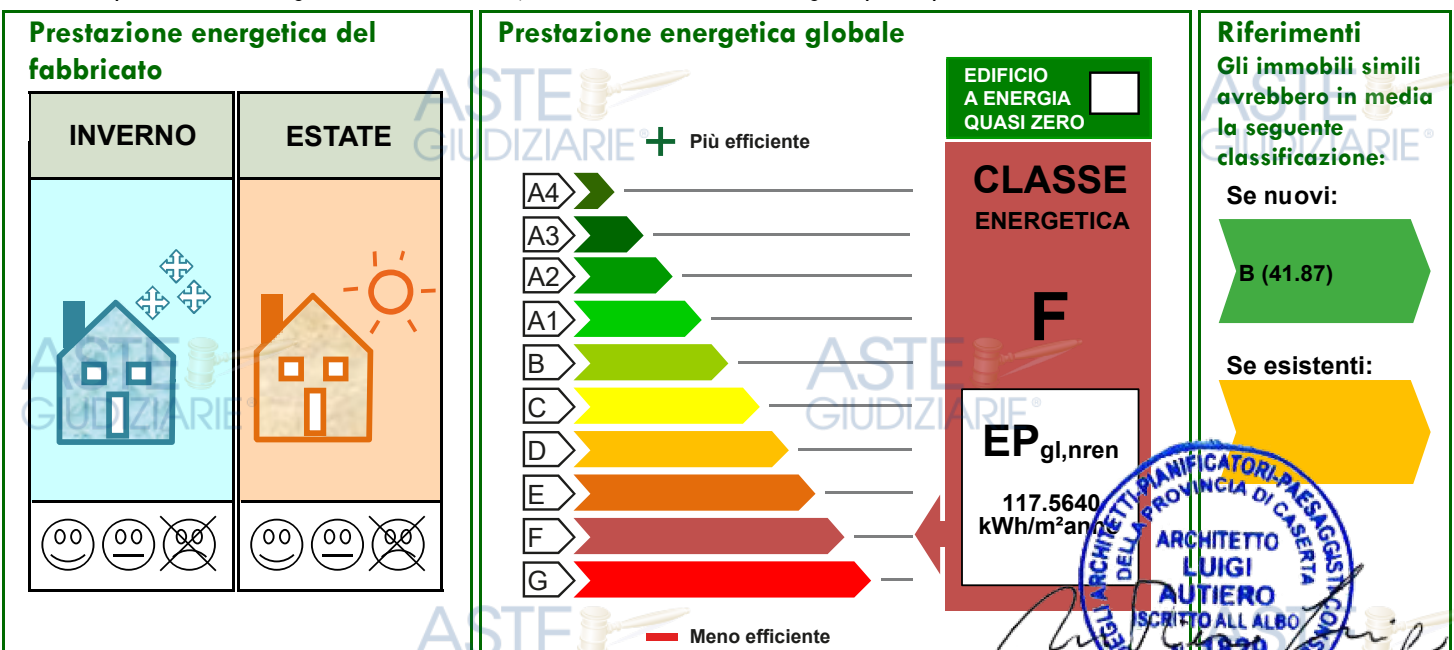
Prestazione energetica del fabbricato

| INVERNO | ESTATE |
|---|---|

Prestazione energetica globale

+ Più efficiente

A4
A3
A2
A1
B
C
D
E
F
G

Meno efficiente

EDIFICIO A ENERGIA QUASI ZERO

CLASSE ENERGETICA

F

$EP_{gl,nren}$

117.5640 kWh/m²anno

Riferimenti
Gli immobili simili avrebbero in media la seguente classificazione:

Se nuovi:

B (41.87)

Se esistenti:

ASTE GIUDIZIARIE

ORDINE DEGLI ARCHITETTI PIANIFICATORI PAESAGGISTI E CONSERVATORI DELLA PROVINCIA DI CASERTA
ARCHITETTO LUIGI AUTIERO
ISCRITTO ALL ALBO
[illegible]